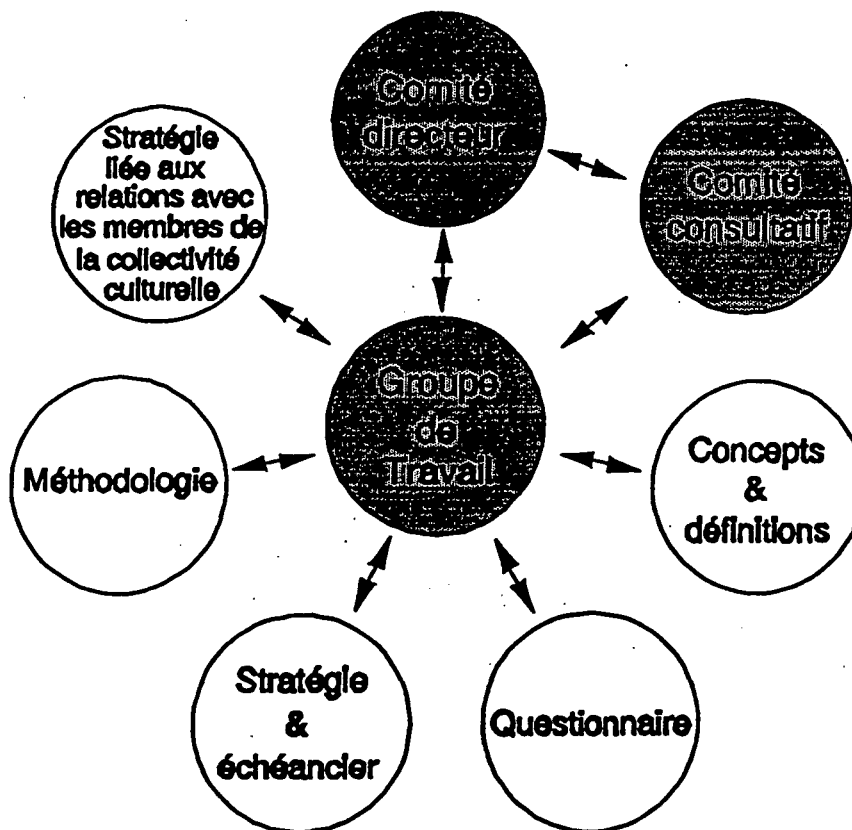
Comité directeur

Stratégie liée aux relations avec les membres de la collectivité culturelle

Comité consultatif

Groupe de Travail

Méthodologie

Concepts & définitions

Stratégie & échéancier

Questionnaire